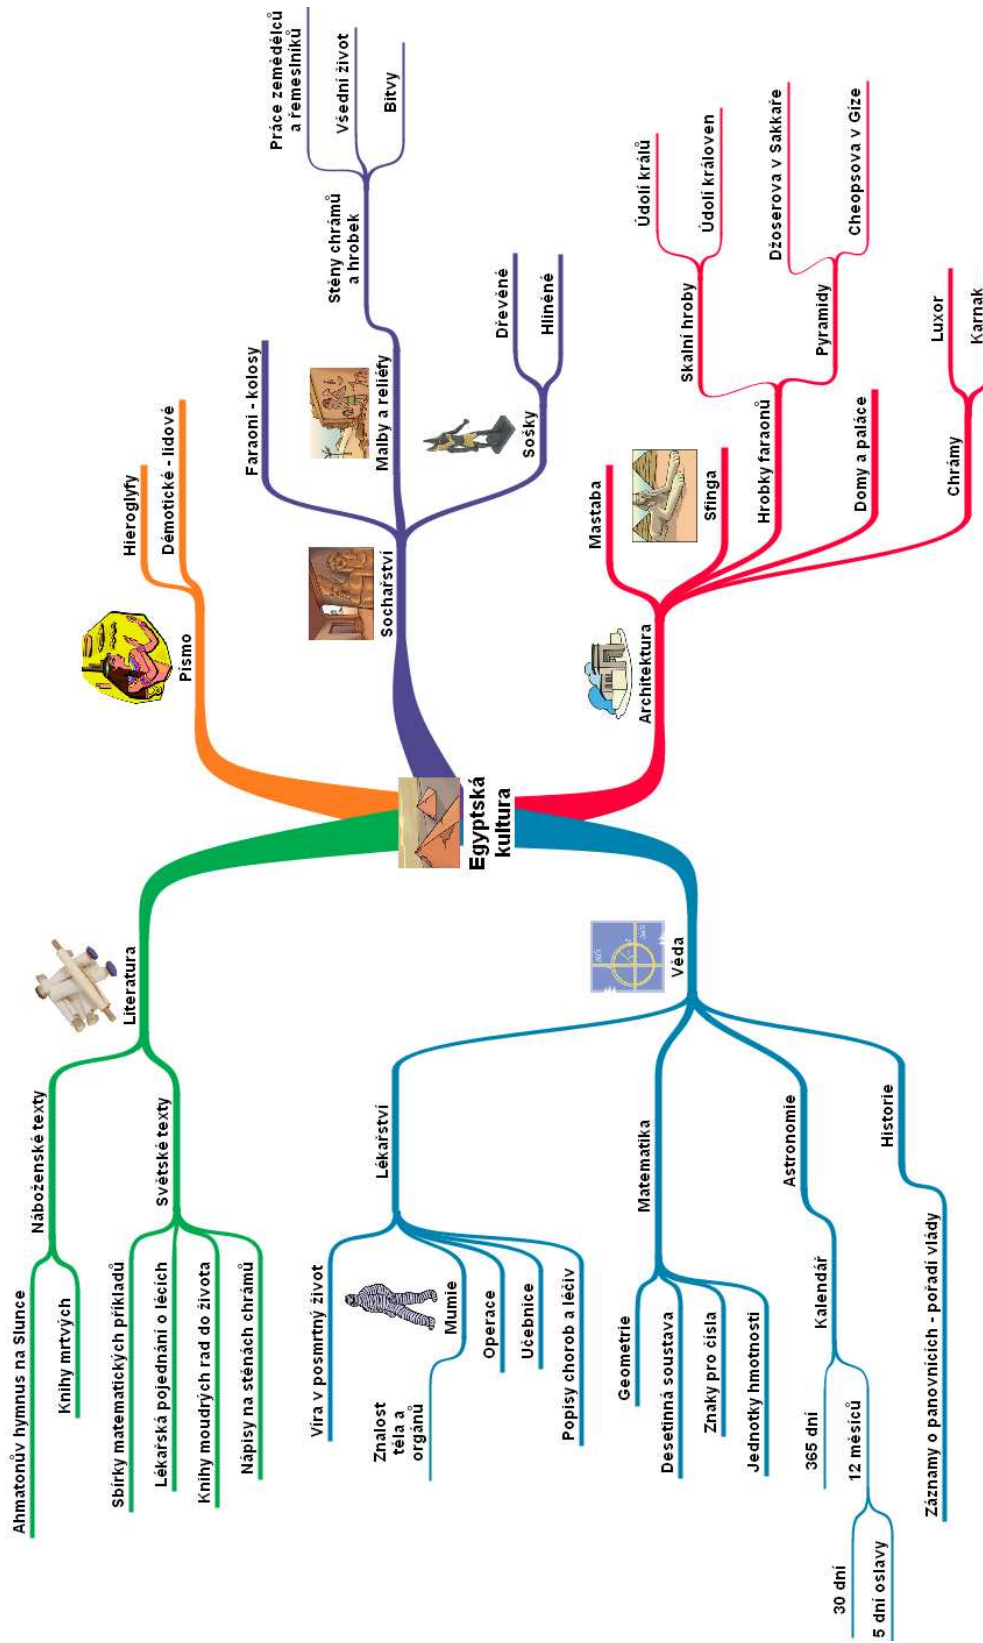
Egyptská kultura

Písmo
Hieroglyfy
Démotické - lidové

Sochařství
Faraoni - kolosy
Malby a reliéfy
Stěny chrámů a hrobek
Práce zemědělců a řemeslníků
Všední život
Bitvy
Sošky
Dřevěné
Hliněné

Architektura
Mastaba
Sfinga
Hrobky faraonů
Skalní hroby
Údolí králů
Údolí královen
Pyramidy
Džoserova v Sakkaře
Cheopsova v Gíze
Domy a paláce
Chrámy
Luxor
Karnak

Literatura
Náboženské texty
Ahmatonův hymnus na Slunce
Knihy mrtvých
Světské texty
Sbírky matematických příkladů
Lékařská pojednání o lécích
Knihy moudrých rad do života
Nápisy na stěnách chrámů

Věda
Lékařství
Víra v posmrtný život
Mumie
Znalost těla a orgánů
Operace
Učebnice
Popisy chorob a léčiv
Matematika
Geometrie
Desetinná soustava
Znaky pro čísla
Jednotky hmotnosti
Astronomie
Kalendář
365 dní
12 měsíců
30 dní
5 dní oslavy
Historie
Záznamy o panovnících - pořadí vlády